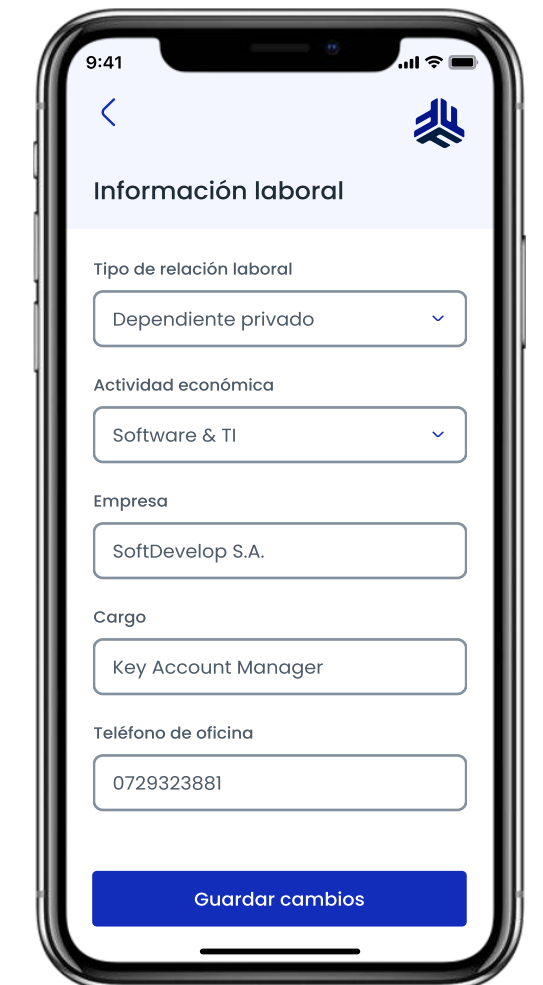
9:41

Información laboral

Tipo de relación laboral

Dependiente privado

Actividad económica

Software & TI

Empresa

SoftDevelop S.A.

Cargo

Key Account Manager

Teléfono de oficina

0729323881

Guardar cambios